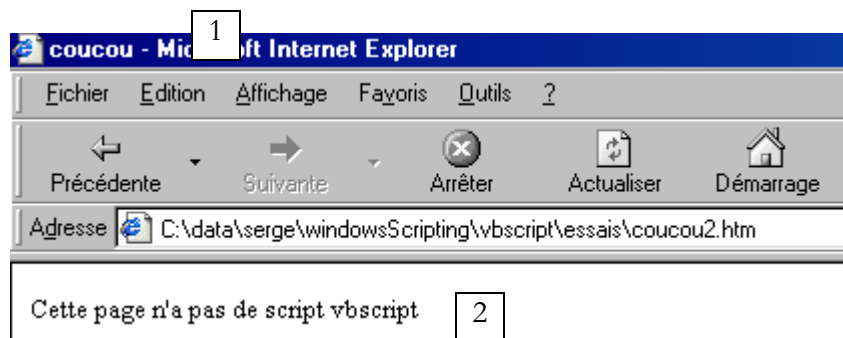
coucou - Mic 1 oft Internet Explorer

Fichier Edition Affichage Favoris Outils ?

Précédente Suivante Arrêter Actualiser Démarrage

Adresse C:\data\serge\windowsScripting\vbscript\essais\coucou2.htm

Cette page n'a pas de script vbscript 2